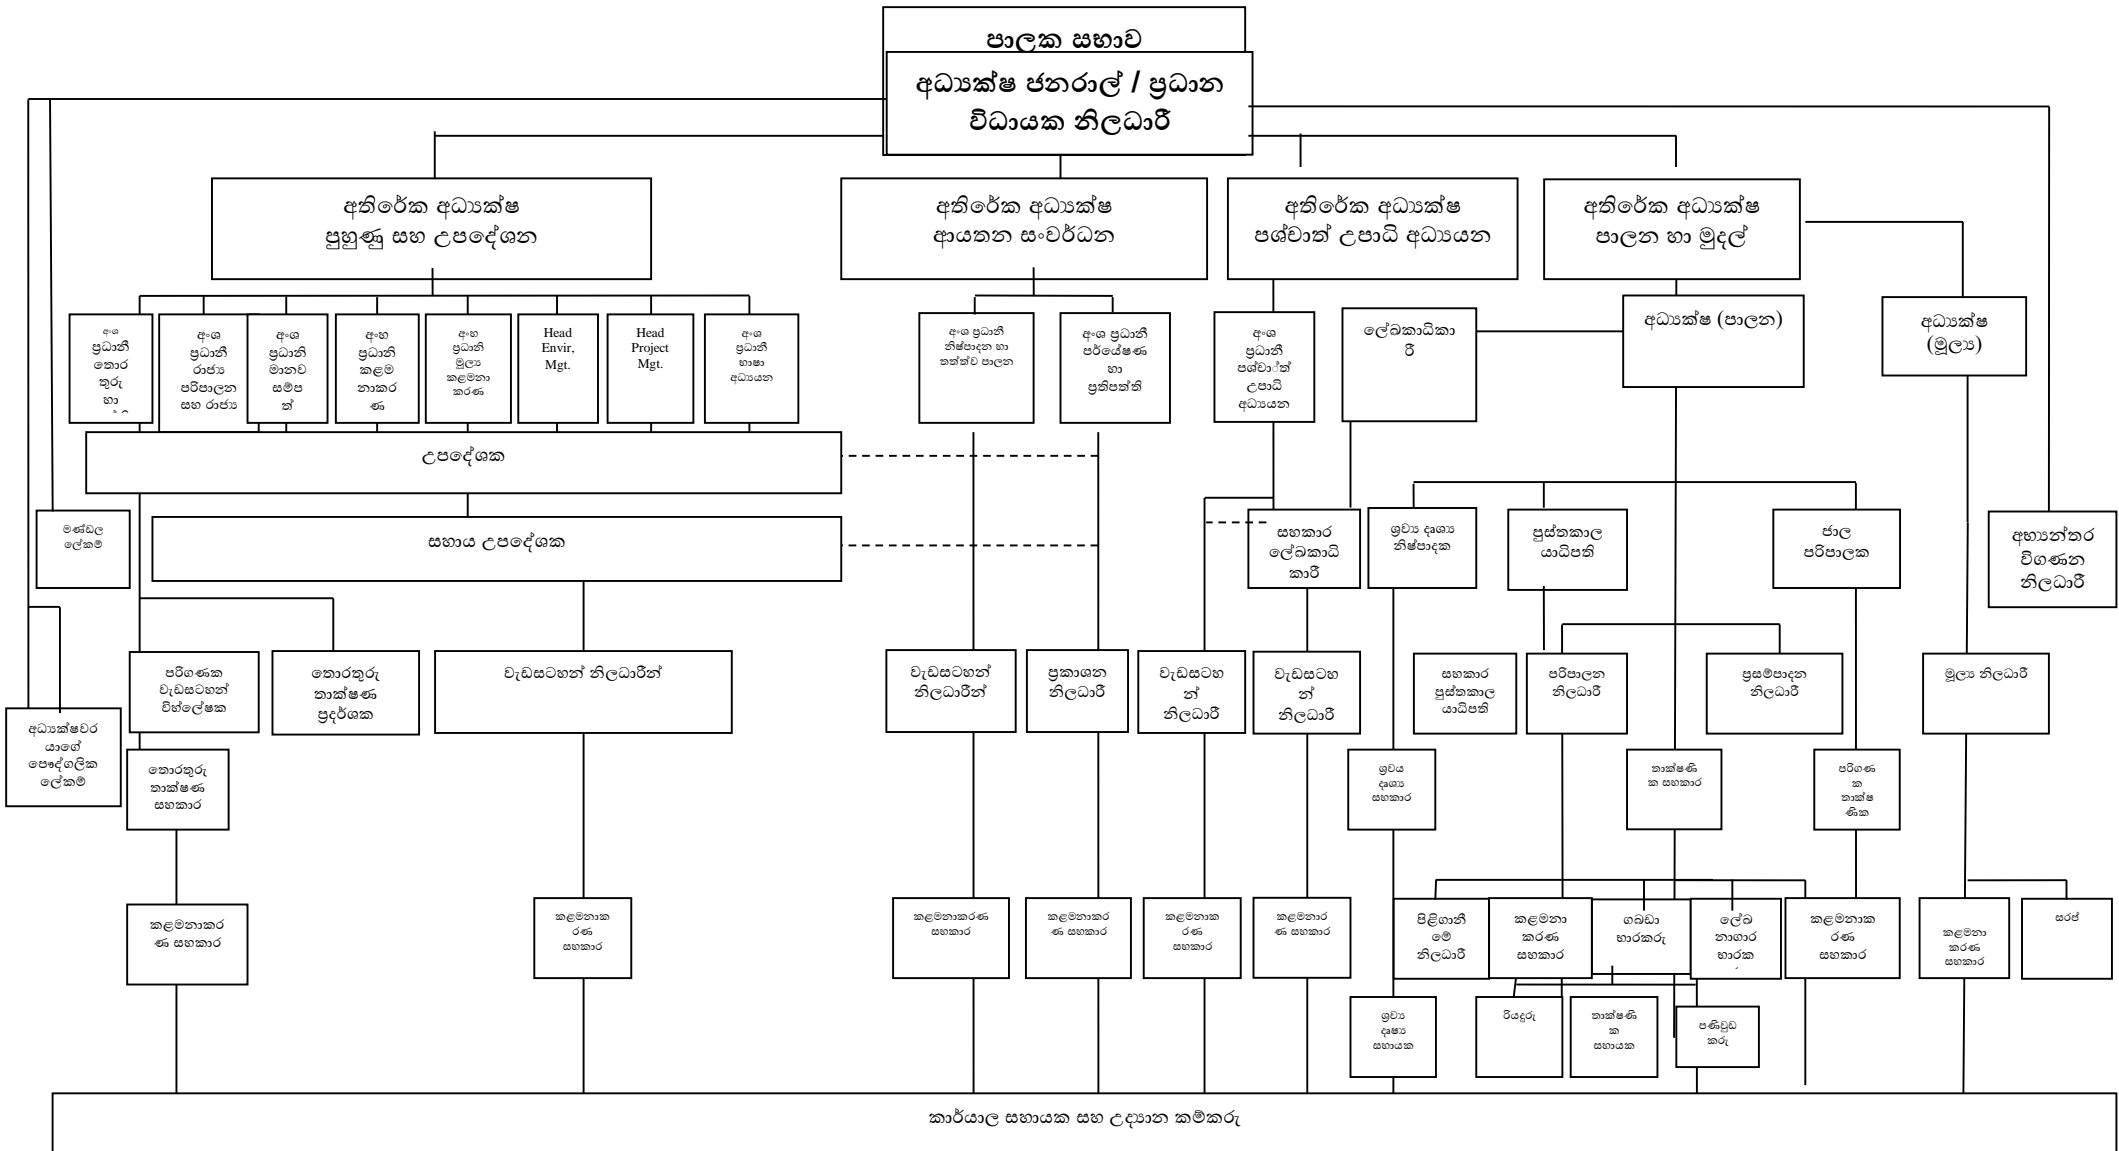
පාලක සභාව

අධ්‍යක්ෂ ජනරාල් / ප්‍රධාන විධායක නිලධාරී

අතිරේක අධ්‍යක්ෂ පුහුණු සහ උපදේශන

අතිරේක අධ්‍යක්ෂ ආයතන සංවර්ධන

අතිරේක අධ්‍යක්ෂ පශ්චාත් උපාධි අධ්‍යයන

අතිරේක අධ්‍යක්ෂ පාලන හා මුදල්

අංශ ප්‍රධානි තොරතුරු හා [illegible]

අංශ ප්‍රධානි රාජ්‍ය පරිපාලන සහ රාජ්‍ය

අංශ ප්‍රධානි මානව සම්පත්

අංශ ප්‍රධානි කළමනාකරණ

අංශ ප්‍රධානි මූල්‍ය කළමනාකරණ

Head Envir, Mgt.

Head Project Mgt.

අංශ ප්‍රධානි භාෂා අධ්‍යයන

අංශ ප්‍රධානි නිෂ්පාදන හා තත්ත්ව පාලන

අංශ ප්‍රධානි පර්යේෂණ හා ප්‍රතිපත්ති

අංශ ප්‍රධානි පශ්චාත් උපාධි අධ්‍යයන

ලේඛකාධිකාරී

අධ්‍යක්ෂ (පාලන)

අධ්‍යක්ෂ (මූල්‍ය)

උපදේශක

සහාය උපදේශක

මණ්ඩල ලේකම්

සහකාර ලේඛකාධිකාරී

ශ්‍රව්‍ය දෘශ්‍ය නිෂ්පාදක

පුස්තකාල යාධිපති

ජාල පරිපාලක

අභ්‍යන්තර විගණන නිලධාරී

අධ්‍යක්ෂවරයාගේ පෞද්ගලික ලේකම්

පරිගණක වැඩසටහන් විශ්ලේෂක

තොරතුරු තාක්ෂණ ප්‍රදර්ශක

වැඩසටහන් නිලධාරීන්

වැඩසටහන් නිලධාරීන්

ප්‍රකාශන නිලධාරී

වැඩසටහන් නිලධාරී

වැඩසටහන් නිලධාරී

සහකාර පුස්තකාල යාධිපති

පරිපාලන නිලධාරී

ප්‍රසම්පාදන නිලධාරී

මූල්‍ය නිලධාරී

තොරතුරු තාක්ෂණ සහකාර

ශ්‍රව්‍ය දෘශ්‍ය සහකාර

තාක්ෂණික සහකාර

පරිගණක තාක්ෂණික

කළමනාකරණ සහකාර

කළමනාකරණ සහකාර

කළමනාකරණ සහකාර

කළමනාකරණ සහකාර

කළමනාකරණ සහකාර

කළමනාකරණ සහකාර

පිළිගැනීමේ නිලධාරී

කළමනාකරණ සහකාර

ගබඩා භාරකරු

ලේඛනාගාර භාරක

කළමනාකරණ සහකාර

කළමනාකරණ සහකාර

සරප්

ශ්‍රව්‍ය දෘශ්‍ය සහායක

රියදුරු

තාක්ෂණික සහායක

පණිවුඩකරු

කාර්යාල සහායක සහ උද්‍යාන කම්කරු